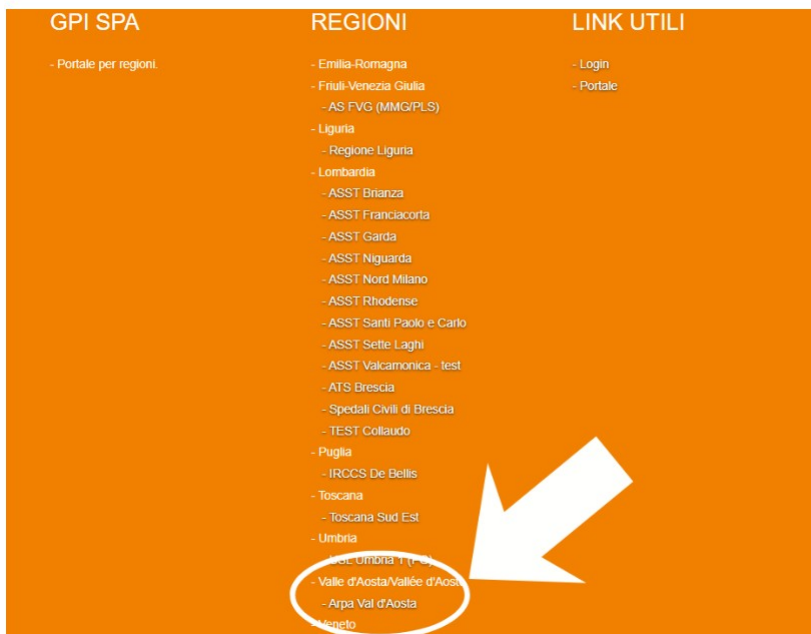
GPI SPA

- Portale per regioni.

REGIONI

- Emilia-Romagna
- Friuli-Venezia Giulia
- AS FVG (MMG/PLS)
- Liguria
- Regione Liguria
- Lombardia
- ASST Brianza
- ASST Franciacorta
- ASST Garda
- ASST Niguarda
- ASST Nord Milano
- ASST Rhodense
- ASST Santi Paolo e Carlo
- ASST Sette Laghi
- ASST Valcamonica - test
- ATS Brescia
- Spedali Civili di Brescia
- TEST Collaudo
- Puglia
- IRCCS De Bellis
- Toscana
- Toscana Sud Est
- Umbria
- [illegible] Umbria 1 (P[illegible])
- Valle d'Aosta/Vallée d'Aost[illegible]
- Arpa Val d'Aosta
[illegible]eneto

LINK UTILI

- Login
- Portale